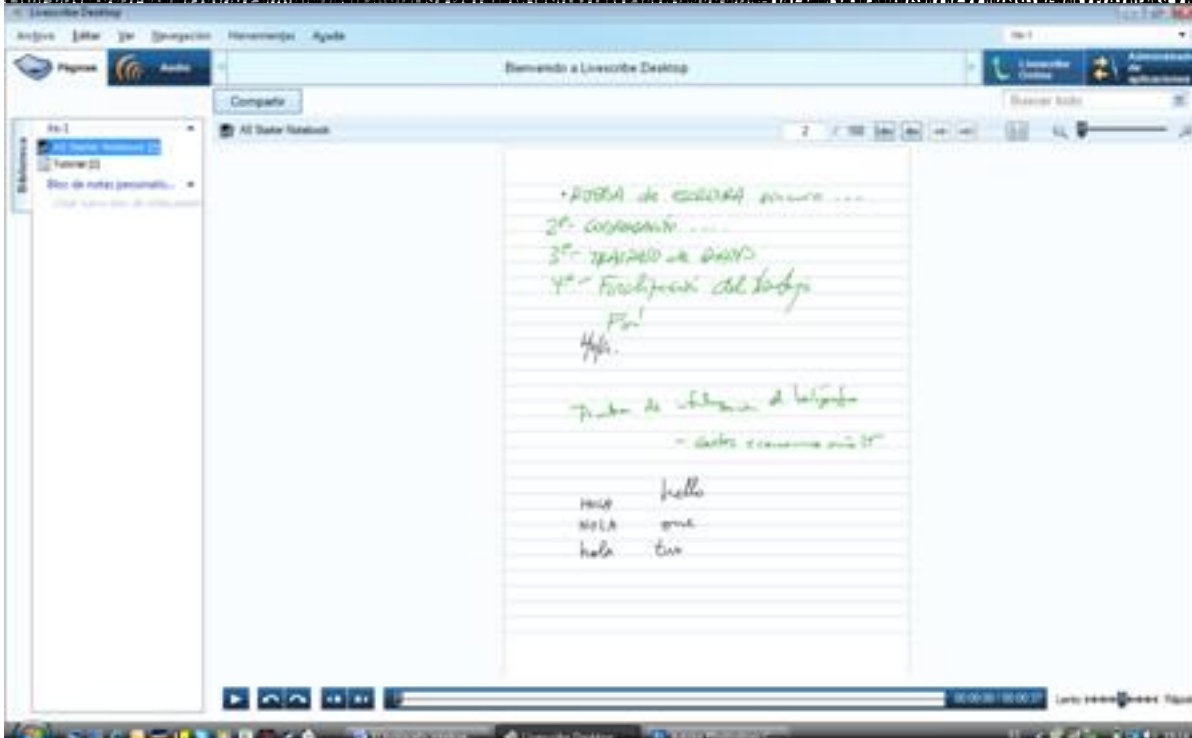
Livescribe Desktop

Archivo Editar Ver Navegación Herramientas Ayuda

Páginas Audio

Bienvenido a Livescribe Desktop

Livescribe Online

Administrador de aplicaciones

Compartir

Buscar todo

Biblioteca

All Starter Notebook

Tutorial

Bloc de notas personaliz...

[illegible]

All Starter Notebook

2 / 100

•PRUEBA de ESCRITURA primero ....
2º- COMPROBACIÓN ....
3º- TRASPASO de DATOS
4º- Finalización del trabajo
Fin!
Hola.

Prueba de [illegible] el bolígrafo
- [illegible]

HOLA hello
HOLA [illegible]
hola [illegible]

00:00:00 / 00:00:17

Lento Rápido

Livescribe Desktop